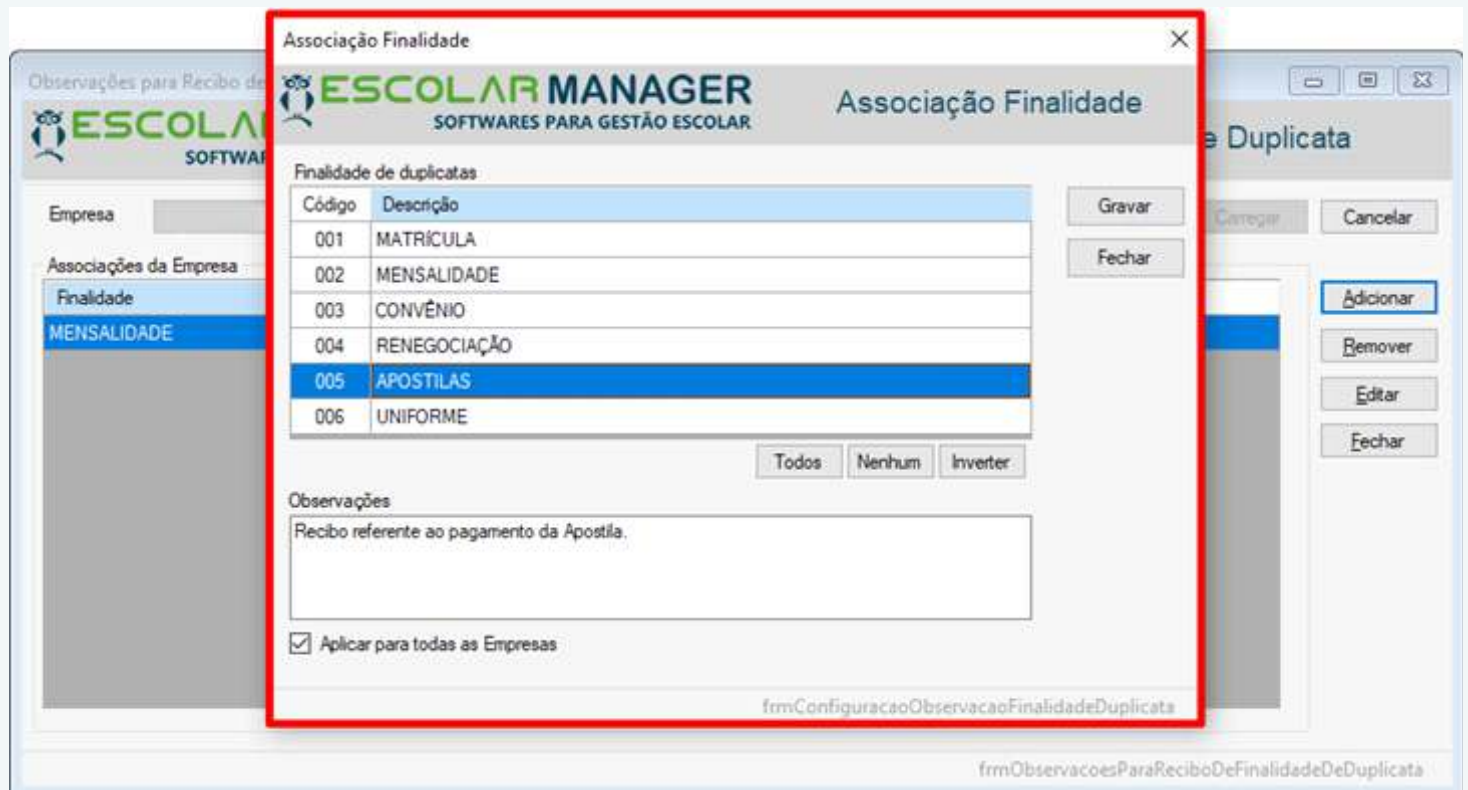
Observações para Recibo de

ESCOLA
SOFTWA

e Duplicata

Empresa

Carregar

Cancelar

Associações da Empresa

Finalidade

MENSALIDADE

Adicionar

Remover

Editar

Fechar

frmObservacoesParaReciboDeFinalidadeDeDuplicata

Associação Finalidade

ESCOLAR MANAGER
SOFTWARES PARA GESTÃO ESCOLAR

Associação Finalidade

Finalidade de duplicatas

| Código | Descrição |
|---|---|
| 001 | MATRÍCULA |
| 002 | MENSALIDADE |
| 003 | CONVÊNIO |
| 004 | RENEGOCIAÇÃO |
| 005 | APOSTILAS |
| 006 | UNIFORME |

Gravar

Fechar

Todos Nenhum Inverter

Observações

Recibo referente ao pagamento da Apostila.

Aplicar para todas as Empresas

frmConfiguracaoObservacaoFinalidadeDuplicata